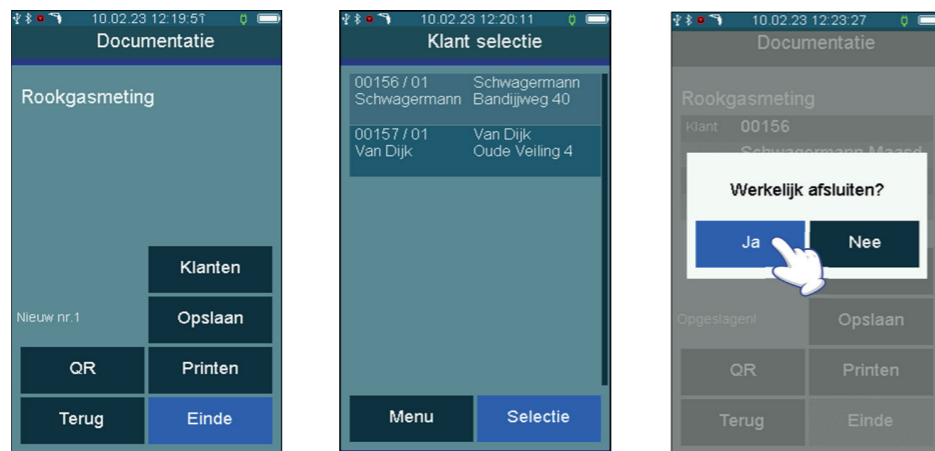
10.02.23 12:19:57
Documentatie

Rookgasmeting

Klanten
Nieuw nr.1
Opslaan
QR
Printen
Terug
Einde

10.02.23 12:20:11
Klant selectie

00156 / 01 Schwagermann
Schwagermann Bandijjweg 40

00157 / 01 Van Dijk
Van Dijk Oude Veiling 4

Menu
Selectie

10.02.23 12:23:27
Documentatie

Rookgasmeting
Klant 00156
Schwagermann Maasd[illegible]

Werkelijk afsluiten?
Ja
Nee

Opgeslagen!
Opslaan
QR
Printen
Terug
Einde